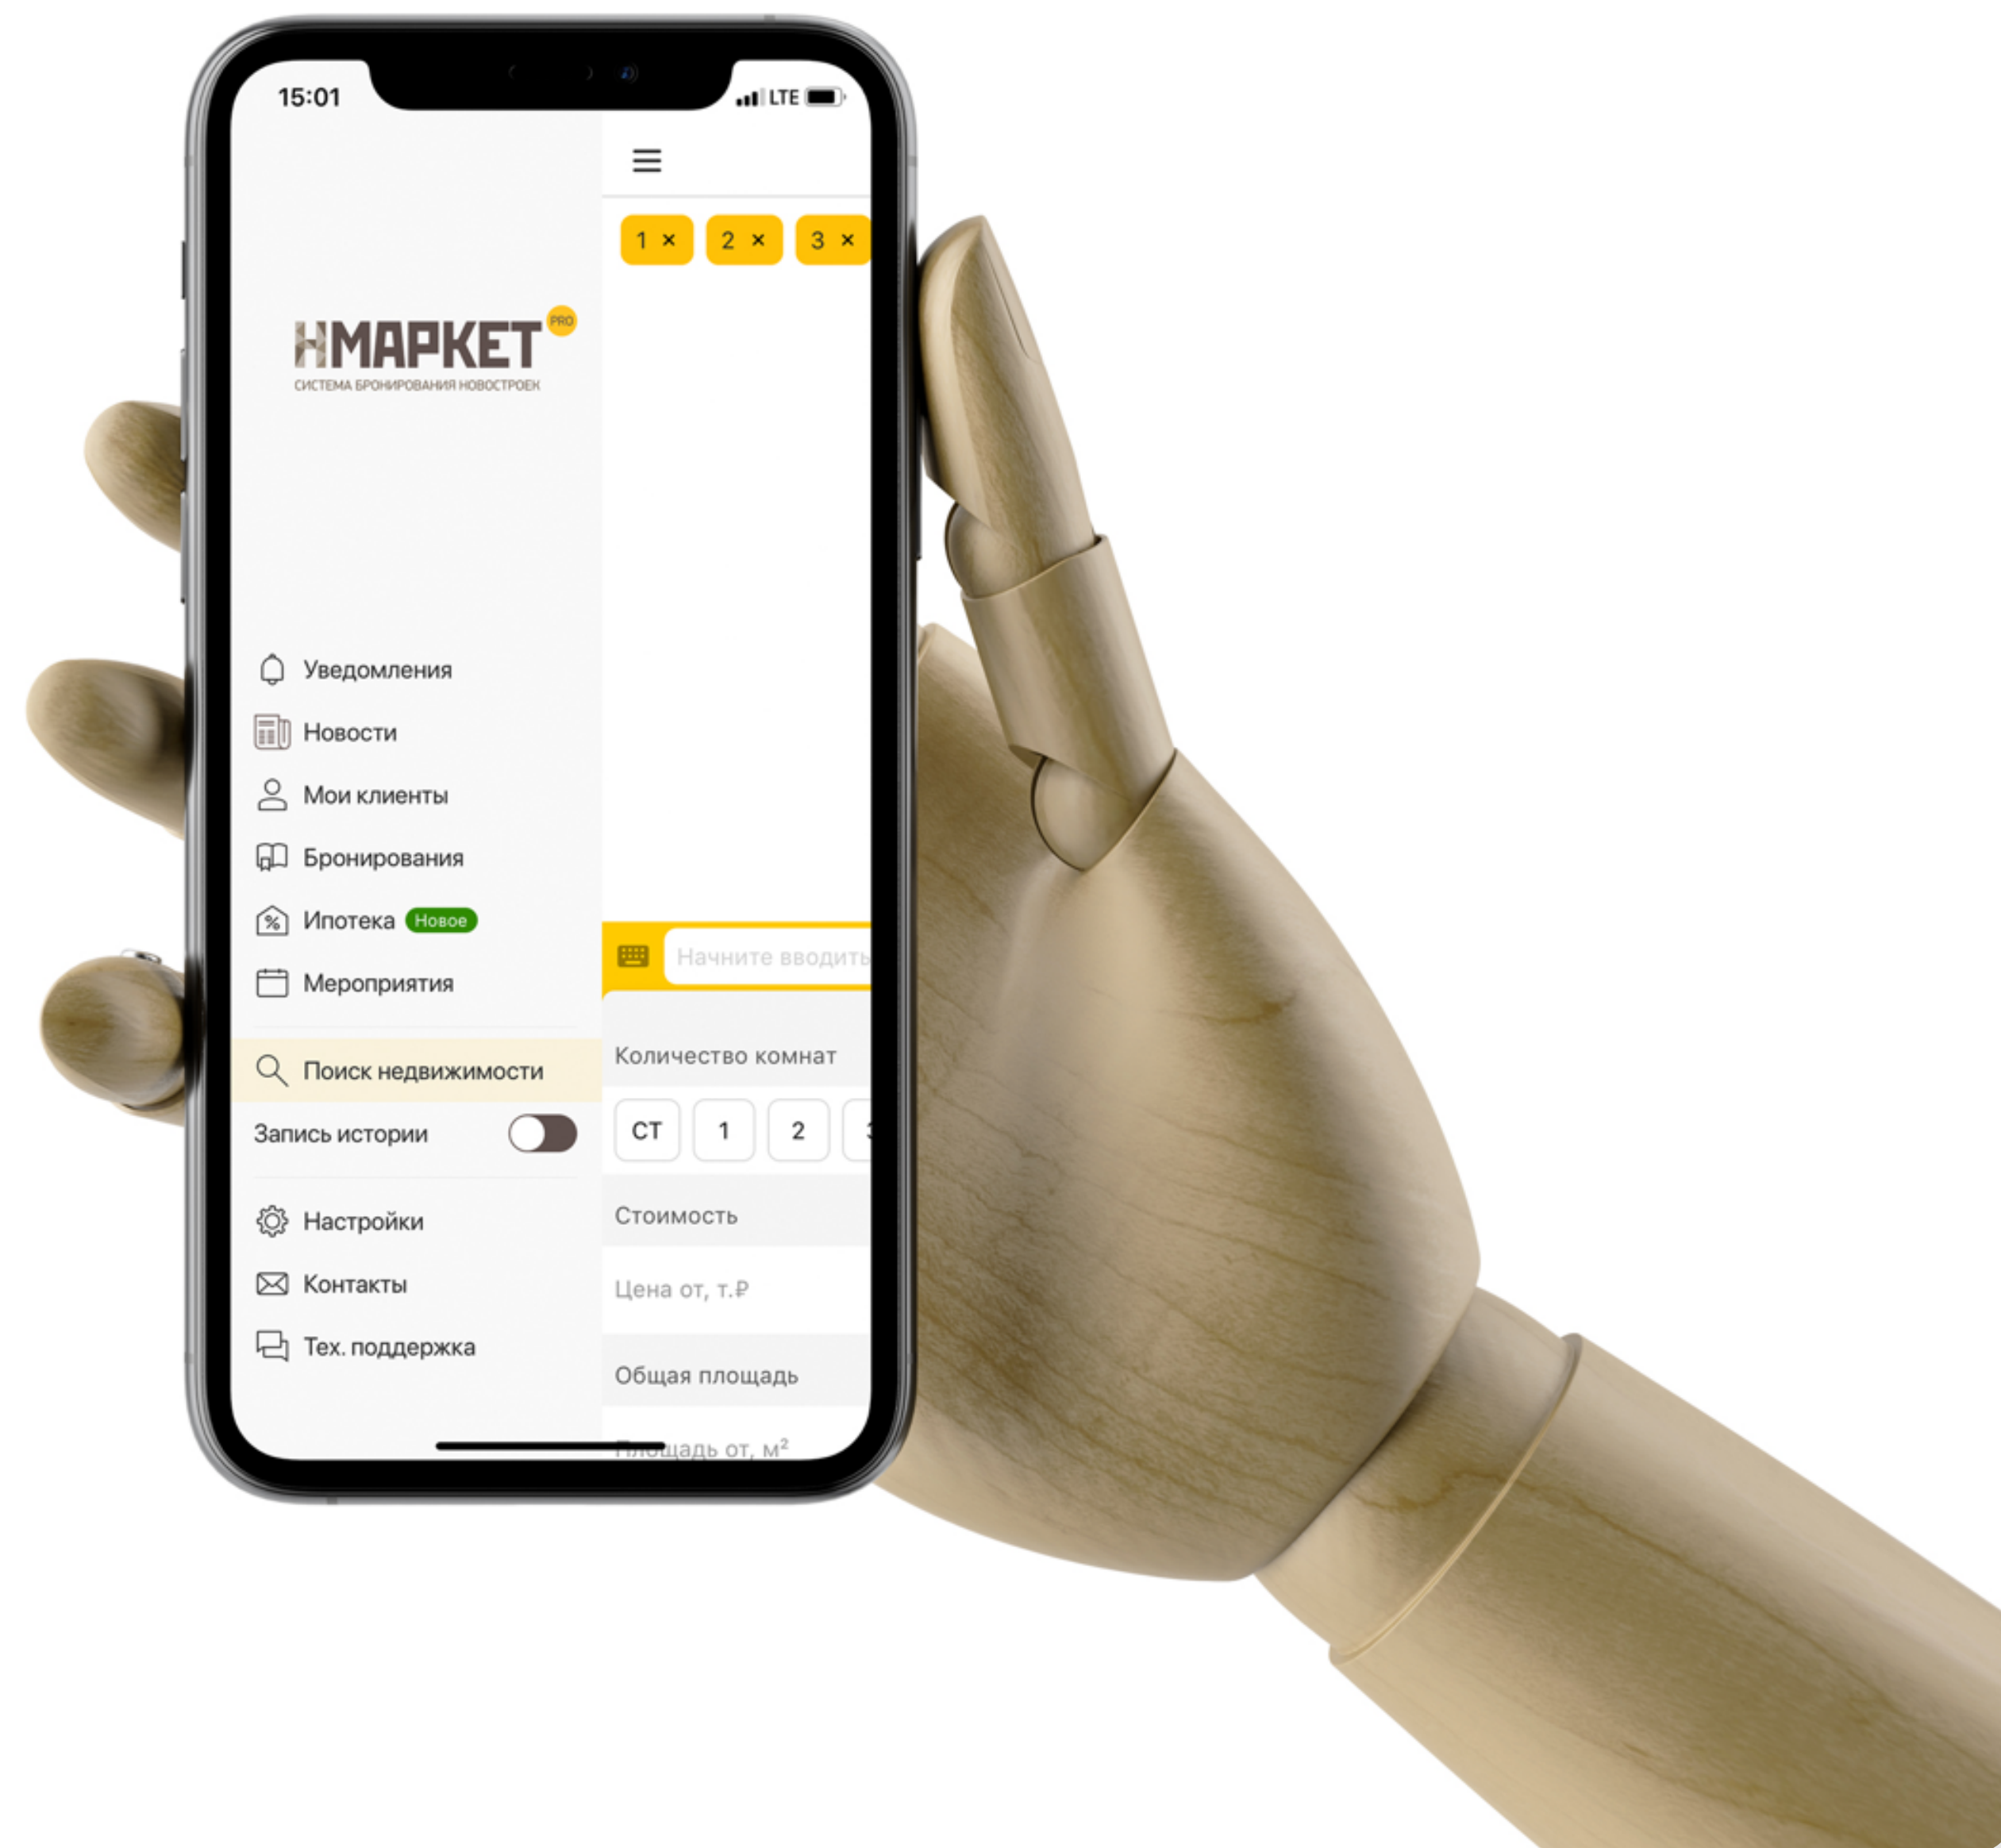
15:01 LTE

1 × 2 × 3 ×

НМАРКЕТ PRO
СИСТЕМА БРОНИРОВАНИЯ НОВОСТРОЕК

Уведомления
Новости
Мои клиенты
Бронирования
Ипотека Новое
Мероприятия

Поиск недвижимости
Запись истории

Настройки
Контакты
Тех. поддержка

Начните вводить

Количество комнат
СТ 1 2

Стоимость
Цена от, т.₽

Общая площадь
Площадь от, м$^2$